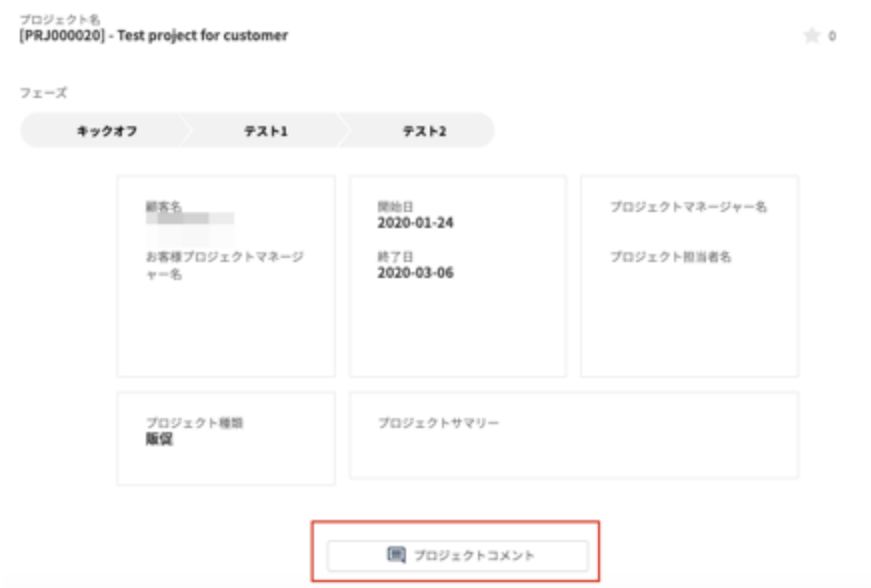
プロジェクト名
[PRJ000020] - Test project for customer

0

フェーズ

キックオフ
テスト1
テスト2

顧客名
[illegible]

お客様プロジェクトマネージャー名

開始日
2020-01-24

終了日
2020-03-06

プロジェクトマネージャー名

プロジェクト担当者名

プロジェクト種類
販促

プロジェクトサマリー

プロジェクトコメント